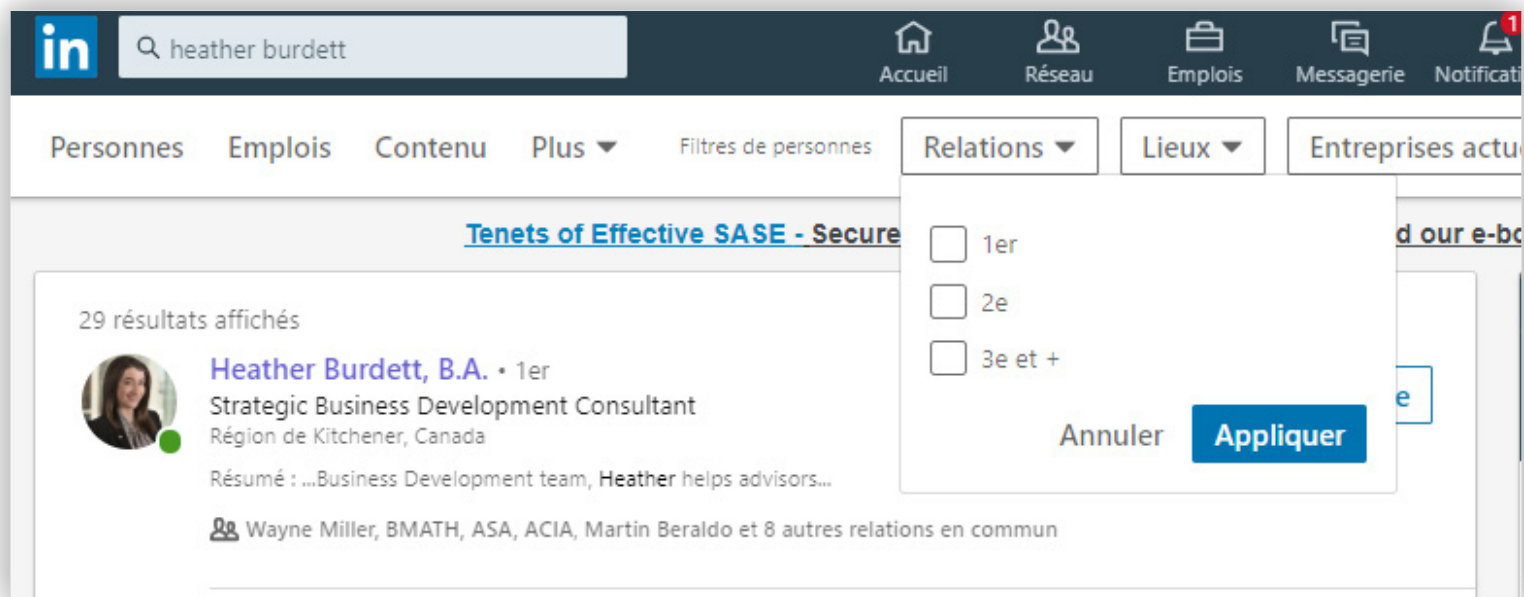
in heather burdett

Accueil Réseau Emplois Messagerie Notificati
1

Personnes Emplois Contenu Plus Filtres de personnes Relations Lieux Entreprises actu

Tenets of Effective SASE - Secure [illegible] d our e-bo

1er
2e
3e et +

Annuler Appliquer

29 résultats affichés

Heather Burdett, B.A. • 1er
Strategic Business Development Consultant
Région de Kitchener, Canada

Résumé : ...Business Development team, Heather helps advisors...

Wayne Miller, BMATH, ASA, ACIA, Martin Beraldo et 8 autres relations en commun

e